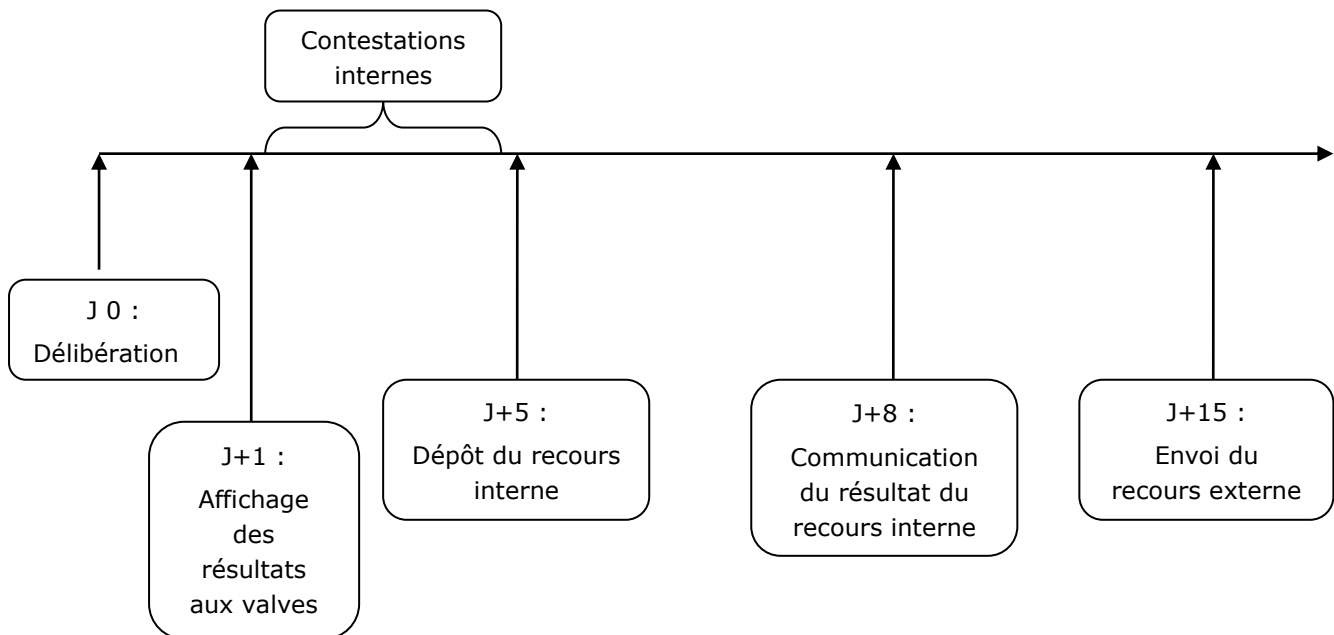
Contestations internes

J 0 :
Délibération

J+1 :
Affichage des résultats aux valves

J+5 :
Dépôt du recours interne

J+8 :
Communication du résultat du recours interne

J+15 :
Envoi du recours externe